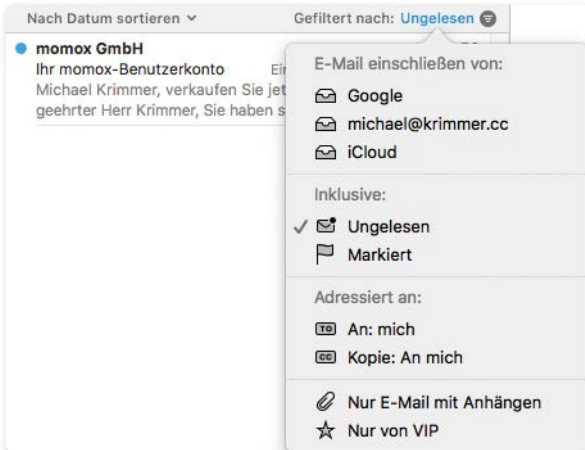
Nach Datum sortieren ⌄

Gefiltert nach: Ungelesen

momox GmbH
Ihr momox-Benutzerkonto Ei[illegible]
Michael Krimmer, verkaufen Sie jet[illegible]
geehrter Herr Krimmer, Sie haben s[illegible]

E-Mail einschließen von:
Google
michael@krimmer.cc
iCloud

Inklusive:
✓ Ungelesen
Markiert

Adressiert an:
TO An: mich
CC Kopie: An mich

Nur E-Mail mit Anhängen
Nur von VIP